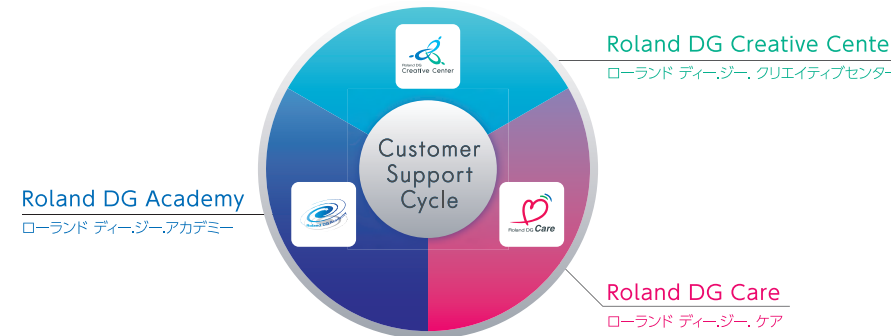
Roland DG Creative Cente
ローランド ディー.ジー. クリエイティブセンター

Roland DG
Creative Center

Customer
Support
Cycle

Roland DG Academy
ローランド ディー.ジー.アカデミー

Roland DG Care

Roland DG Care
ローランド ディー.ジー. ケア